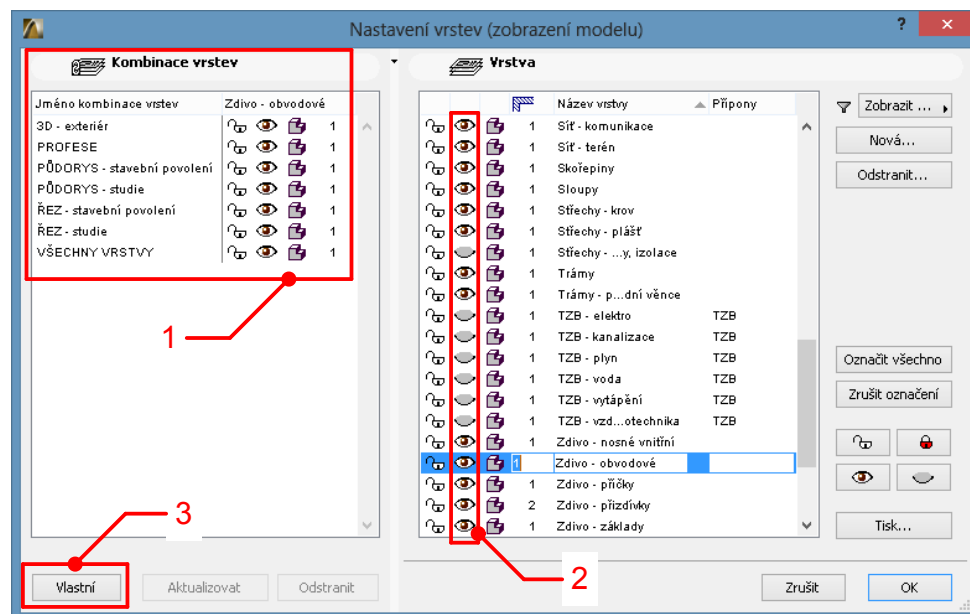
Nastavení vrstev (zobrazení modelu)

?

Kombinace vrstev

| Jméno kombinace vrstev | Zdivo - obvodové |
|---|---|
| 3D - exteriér | 1 |
| PROFESE | 1 |
| PŮDORYS - stavební povolení | 1 |
| PŮDORYS - studie | 1 |
| ŘEZ - stavební povolení | 1 |
| ŘEZ - studie | 1 |
| VŠECHNY VRSTVY | 1 |

Vrstva

| | Název vrstvy | Přípony |
|---|---|---|
| 1 | Síť - komunikace | |
| 1 | Síť - terén | |
| 1 | Skořepiny | |
| 1 | Sloupy | |
| 1 | Střechy - krov | |
| 1 | Střechy - plášť | |
| 1 | Střechy - ...y, izolace | |
| 1 | Trámy | |
| 1 | Trámy - p...dní věnce | |
| 1 | TZB - elektro | TZB |
| 1 | TZB - kanalizace | TZB |
| 1 | TZB - plyn | TZB |
| 1 | TZB - voda | TZB |
| 1 | TZB - vytápění | TZB |
| 1 | TZB - vzd...otechnika | TZB |
| 1 | Zdivo - nosné vnitřní | |
| 1 | Zdivo - obvodové | |
| 1 | Zdivo - příčky | |
| 2 | Zdivo - přizdívky | |
| 1 | Zdivo - základy | |

Zobrazit ...
Nová...
Odstranit...
Označit všechno
Zrušit označení
Tisk...

1
2
3

Vlastní
Aktualizovat
Odstranit
Zrušit
OK